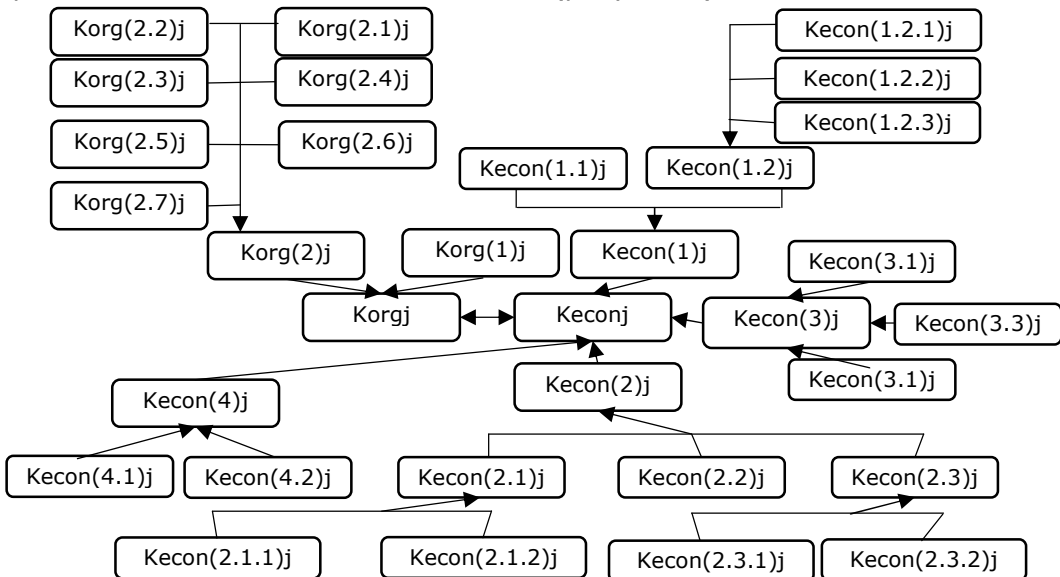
Korg(2.2)j
Korg(2.1)j
Kecon(1.2.1)j
Korg(2.3)j
Korg(2.4)j
Kecon(1.2.2)j
Korg(2.5)j
Korg(2.6)j
Kecon(1.2.3)j
Kecon(1.1)j
Kecon(1.2)j
Korg(2.7)j
Korg(2)j
Korg(1)j
Kecon(1)j
Kecon(3.1)j
Korgj
Keconj
Kecon(3)j
Kecon(3.3)j
Kecon(3.1)j
Kecon(2)j
Kecon(4)j
Kecon(4.1)j
Kecon(4.2)j
Kecon(2.1)j
Kecon(2.2)j
Kecon(2.3)j
Kecon(2.1.1)j
Kecon(2.1.2)j
Kecon(2.3.1)j
Kecon(2.3.2)j